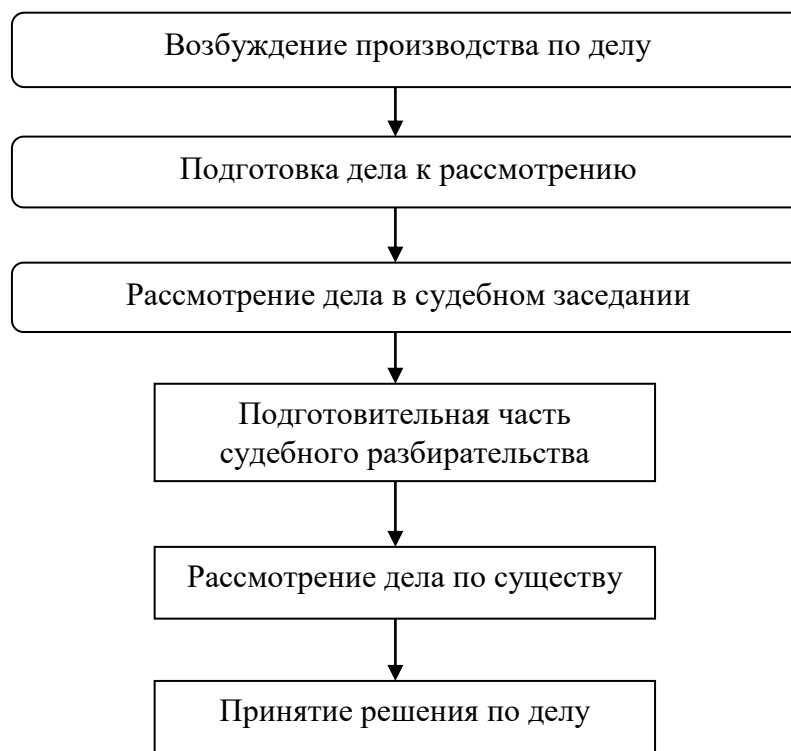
Возбуждение производства по делу

Подготовка дела к рассмотрению

Рассмотрение дела в судебном заседании

Подготовительная часть судебного разбирательства

Рассмотрение дела по существу

Принятие решения по делу